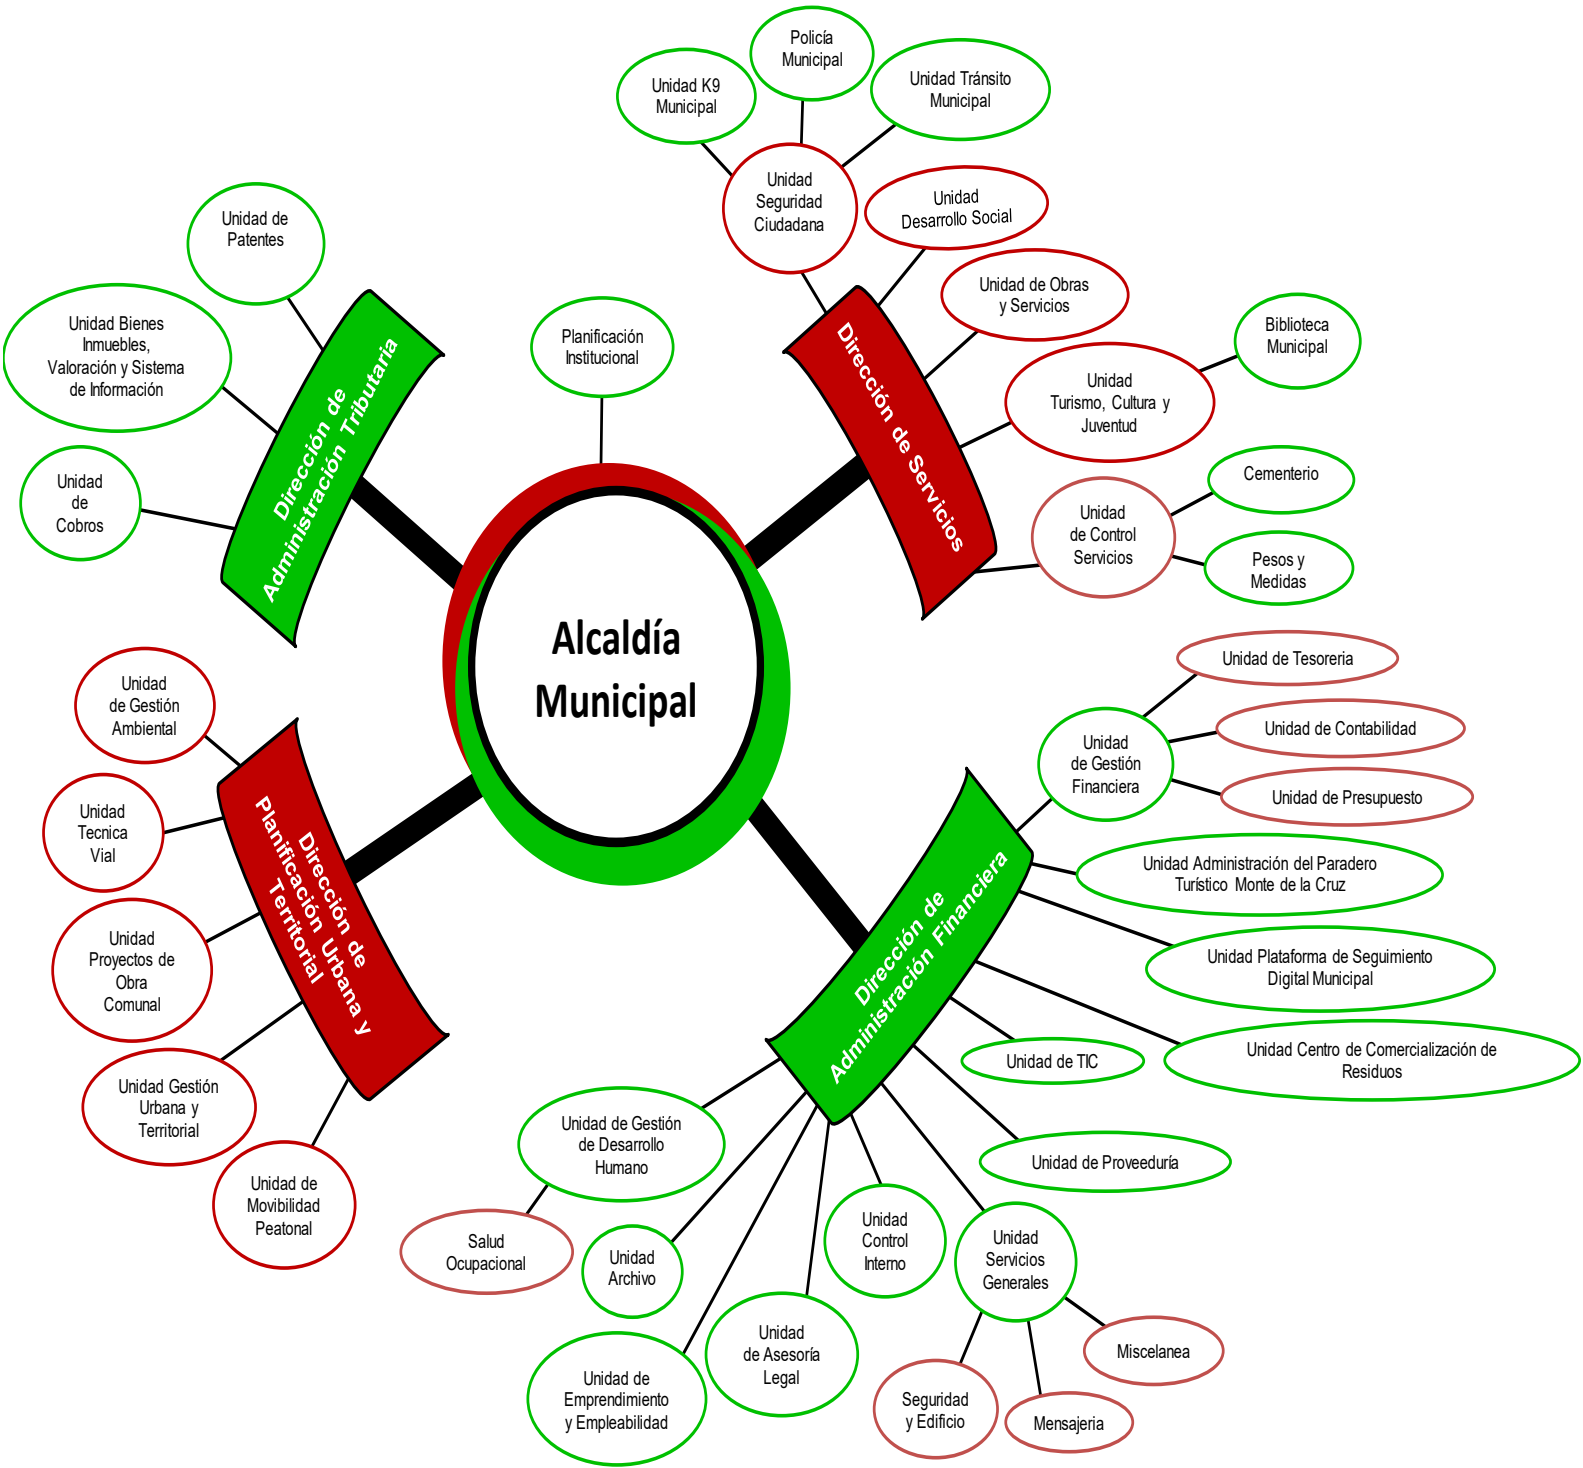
Alcaldía Municipal

Planificación Institucional

Dirección de Administración Tributaria

Unidad de Patentes

Unidad Bienes Inmuebles, Valoración y Sistema de Información

Unidad de Cobros

Dirección de Servicios

Unidad Seguridad Ciudadana

Unidad K9 Municipal

Policía Municipal

Unidad Tránsito Municipal

Unidad Desarrollo Social

Unidad de Obras y Servicios

Unidad Turismo, Cultura y Juventud

Biblioteca Municipal

Unidad de Control Servicios

Cementerio

Pesos y Medidas

Dirección de Planificación Urbana y Territorial

Unidad de Gestión Ambiental

Unidad Tecnica Vial

Unidad Proyectos de Obra Comunal

Unidad Gestión Urbana y Territorial

Unidad de Movibilidad Peatonal

Dirección de Administración Financiera

Unidad de Gestión Financiera

Unidad de Tesoreria

Unidad de Contabilidad

Unidad de Presupuesto

Unidad Administración del Paradero Turístico Monte de la Cruz

Unidad Plataforma de Seguimiento Digital Municipal

Unidad Centro de Comercialización de Residuos

Unidad de TIC

Unidad de Proveeduría

Unidad Servicios Generales

Miscelanea

Mensajeria

Seguridad y Edificio

Unidad Control Interno

Unidad de Asesoría Legal

Unidad de Emprendimiento y Empleabilidad

Unidad Archivo

Unidad de Gestión de Desarrollo Humano

Salud Ocupacional